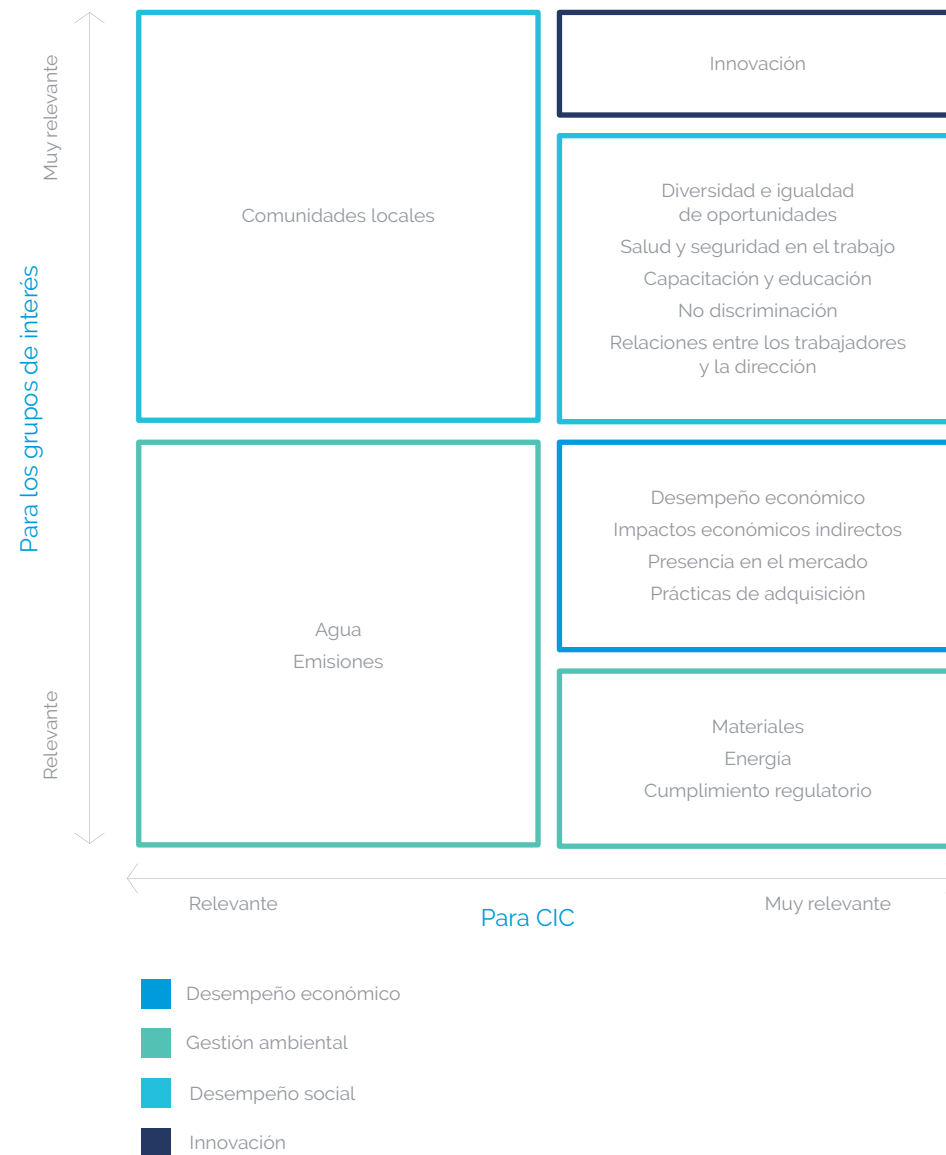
Para los grupos de interés

Muy relevante

Relevante

Comunidades locales

Innovación

Diversidad e igualdad de oportunidades

Salud y seguridad en el trabajo

Capacitación y educación

No discriminación

Relaciones entre los trabajadores y la dirección

Agua

Emisiones

Desempeño económico

Impactos económicos indirectos

Presencia en el mercado

Prácticas de adquisición

Materiales

Energía

Cumplimiento regulatorio

Relevante

Para CIC

Muy relevante

Desempeño económico

Gestión ambiental

Desempeño social

Innovación